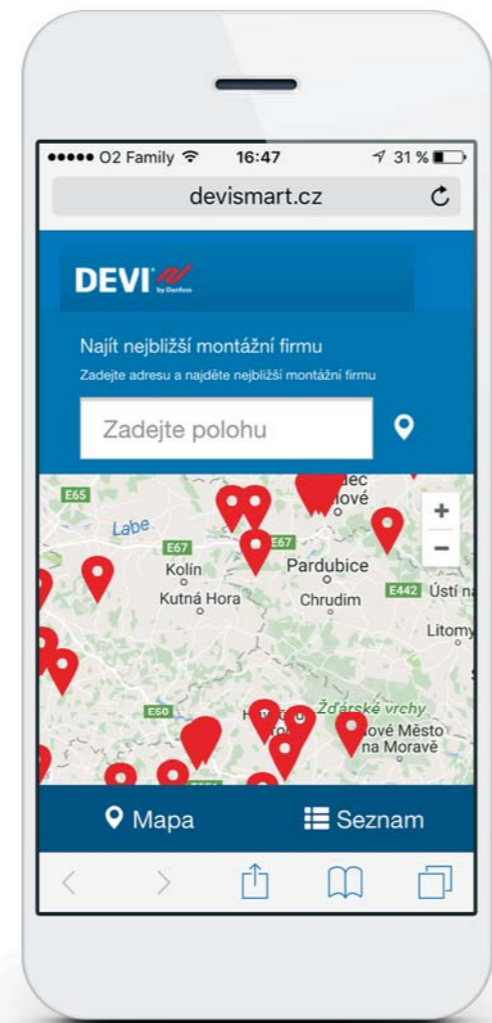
●●●●● O2 Family 16:47 31 %

devismart.cz

DEVI by Danfoss

Najít nejbližší montážní firmu

Zadejte adresu a najděte nejbližší montážní firmu

Zadejte polohu

E65

Labe

E67

E67

Kolín

Pardubice

Kutná Hora

Chrudim

E442

Ústí n

Litomy

E50

Žďárské vrchy

ové Město na Moravě

+

−

Mapa

Seznam